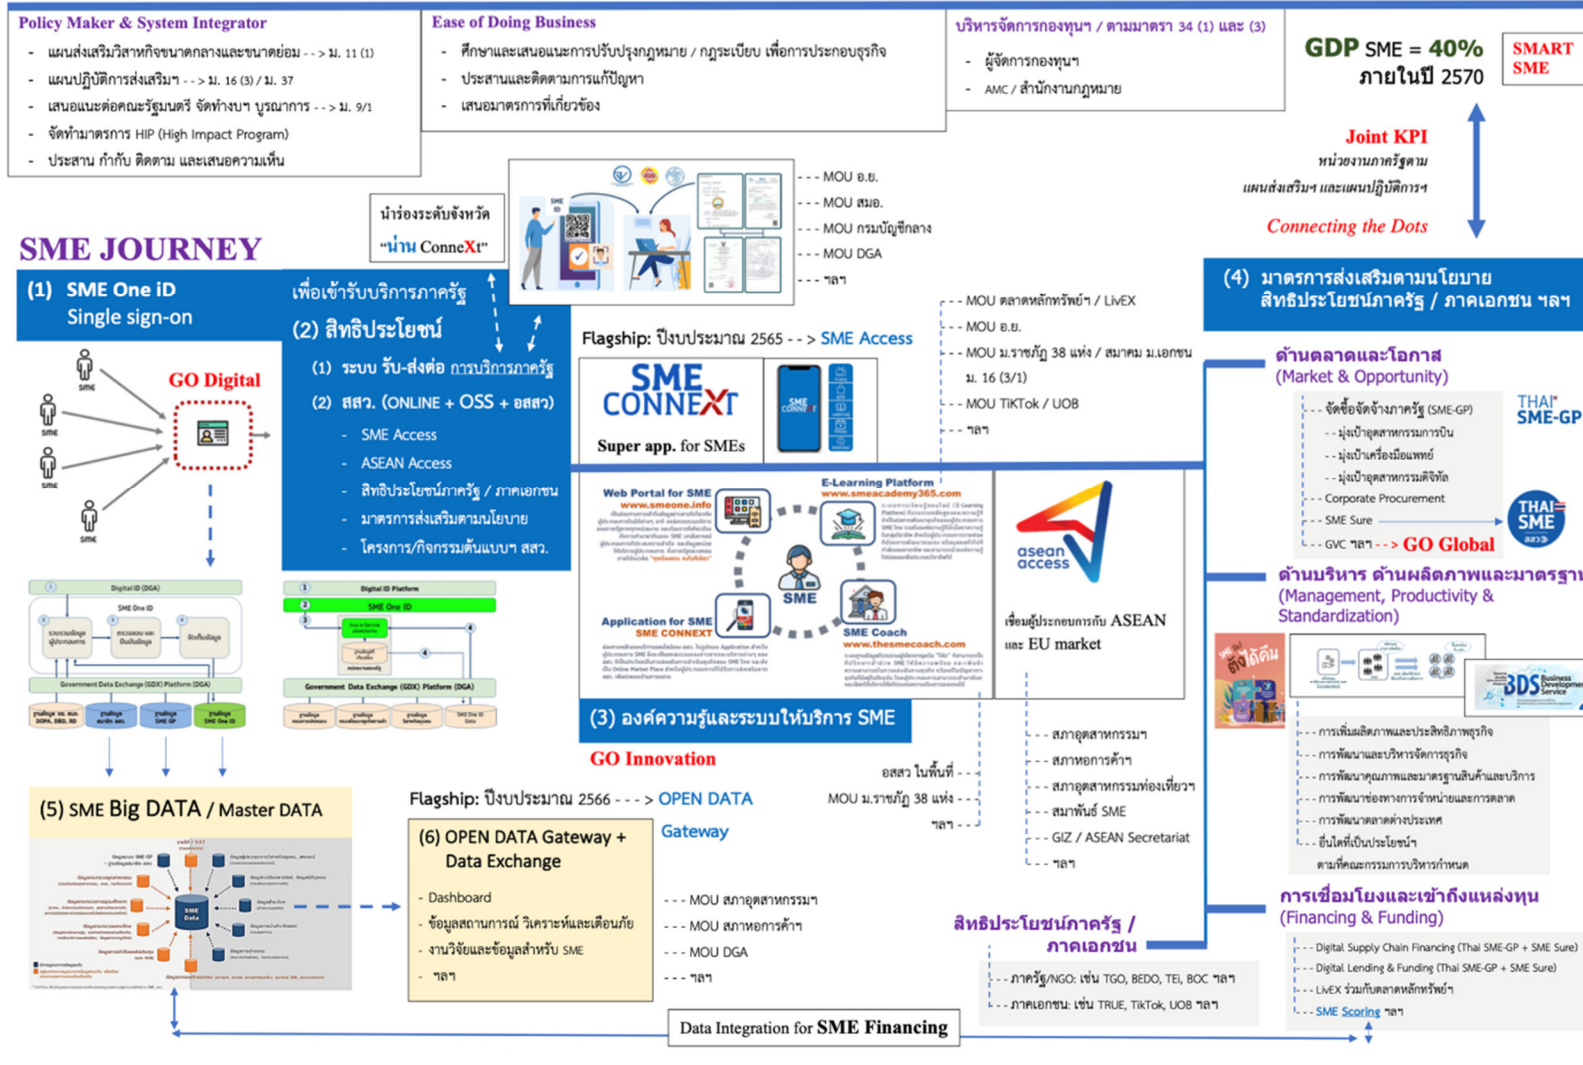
Policy Maker & System Integrator
- แผนส่งเสริมวิสาหกิจขนาดกลางและขนาดย่อม - - > ม. 11 (1)
- แผนปฏิบัติการส่งเสริมฯ - - > ม. 16 (3) / ม. 37
- เสนอแนะต่อคณะรัฐมนตรี จัดทำงบฯ บูรณาการ - - > ม. 9/1
- จัดทำมาตรการ HIP (High Impact Program)
- ประสาน กำกับ ติดตาม และเสนอความเห็น

Ease of Doing Business
- ศึกษาและเสนอแนะการปรับปรุงกฎหมาย / กฎระเบียบ เพื่อการประกอบธุรกิจ
- ประสานและติดตามการแก้ปัญหา
- เสนอมาตรการที่เกี่ยวข้อง

บริหารจัดการกองทุนฯ / ตามมาตรา 34 (1) และ (3)
- ผู้จัดการกองทุนฯ
- AMC / สำนักงานกฎหมาย

GDP SME = 40% ภายในปี 2570

SMART SME

Joint KPI
หน่วยงานภาครัฐตาม แผนส่งเสริมฯ และแผนปฏิบัติการฯ
Connecting the Dots

นำร่องระดับจังหวัด "น่าน ConneXt"

- - - MOU อ.ย.
- - - MOU สมอ.
- - - MOU กรมบัญชีกลาง
- - - MOU DGA
- - - ฯลฯ

SME JOURNEY

(1) SME One iD Single sign-on

เพื่อเข้ารับบริการภาครัฐ
(2) สิทธิประโยชน์
(1) ระบบ รับ-ส่งต่อ การบริการภาครัฐ
(2) สสว. (ONLINE + OSS + อสสว)
- SME Access
- ASEAN Access
- สิทธิประโยชน์ภาครัฐ / ภาคเอกชน
- มาตรการส่งเสริมตามนโยบาย
- โครงการ/กิจกรรมต้นแบบฯ สสว.

GO Digital

Flagship: ปีงบประมาณ 2565 - - > SME Access

SME CONNEXT
Super app. for SMEs

- - MOU ตลาดหลักทรัพย์ฯ / LiVEX
- - MOU อ.ย.
- - MOU ม.ราชภัฏ 38 แห่ง / สมาคม ม.เอกชน ม. 16 (3/1)
- - MOU TikTok / UOB
- - ฯลฯ

(4) มาตรการส่งเสริมตามนโยบาย สิทธิประโยชน์ภาครัฐ / ภาคเอกชน ฯลฯ

ด้านตลาดและโอกาส
(Market & Opportunity)
- - จัดซื้อจัดจ้างภาครัฐ (SME-GP)
- - มุ่งเป้าอุตสาหกรรมการบิน
- - มุ่งเป้าเครื่องมือแพทย์
- - มุ่งเป้าอุตสาหกรรมดิจิทัล
- - Corporate Procurement
- - SME Sure
- - GVC ฯลฯ - - > GO Global

THAI SME-GP
THAI SME

Web Portal for SME
www.smeone.info
E-Learning Platform
www.smeacademy365.com
SME
Application for SME
SME CONNEXT
SME Coach
www.thesmecoach.com

asean access
เชื่อมผู้ประกอบการกับ ASEAN และ EU market

ด้านบริหาร ด้านผลิตภาพและมาตรฐาน
(Management, Productivity & Standardization)
- - การเพิ่มผลิตภาพและประสิทธิภาพธุรกิจ
- - การพัฒนาและบริหารจัดการธุรกิจ
- - การพัฒนาคุณภาพและมาตรฐานสินค้าและบริการ
- - การพัฒนาช่องทางการจำหน่ายและการตลาด
- - การพัฒนาตลาดต่างประเทศ
- - อื่นใดที่เป็นประโยชน์ฯ ตามที่คณะกรรมการบริหารกำหนด

BDS Business Development Service

Digital ID (DGA)
SME One ID
Government Data Exchange (GDX) Platform (DGA)
Digital ID Platform
Government Data Exchange (GDX) Platform (DGA)

(3) องค์ความรู้และระบบให้บริการ SME
GO Innovation

- - สภาอุตสาหกรรมฯ
- - สภาหอการค้าฯ
- - สภาอุตสาหกรรมท่องเที่ยวฯ
- - สมาพันธ์ SME
- - GIZ / ASEAN Secretariat
- - ฯลฯ

อสสว ในพื้นที่ - -
MOU ม.ราชภัฏ 38 แห่ง - -
ฯลฯ - -

(5) SME Big DATA / Master DATA

Flagship: ปีงบประมาณ 2566 - - - > OPEN DATA Gateway

(6) OPEN DATA Gateway + Data Exchange
- Dashboard
- ข้อมูลสถานการณ์ วิเคราะห์และเตือนภัย
- งานวิจัยและข้อมูลสำหรับ SME
- ฯลฯ

- - - MOU สภาอุตสาหกรรมฯ
- - - MOU สภาหอการค้าฯ
- - - MOU DGA
- - - ฯลฯ

สิทธิประโยชน์ภาครัฐ / ภาคเอกชน
- - ภาครัฐ/NGO: เช่น TGO, BEDO, TEI, BOC ฯลฯ
- - ภาคเอกชน: เช่น TRUE, TikTok, UOB ฯลฯ

การเชื่อมโยงและเข้าถึงแหล่งทุน
(Financing & Funding)
- - Digital Supply Chain Financing (Thai SME-GP + SME Sure)
- - Digital Lending & Funding (Thai SME-GP + SME Sure)
- - LiVEX ร่วมกับตลาดหลักทรัพย์ฯ
- - SME Scoring ฯลฯ

Data Integration for SME Financing